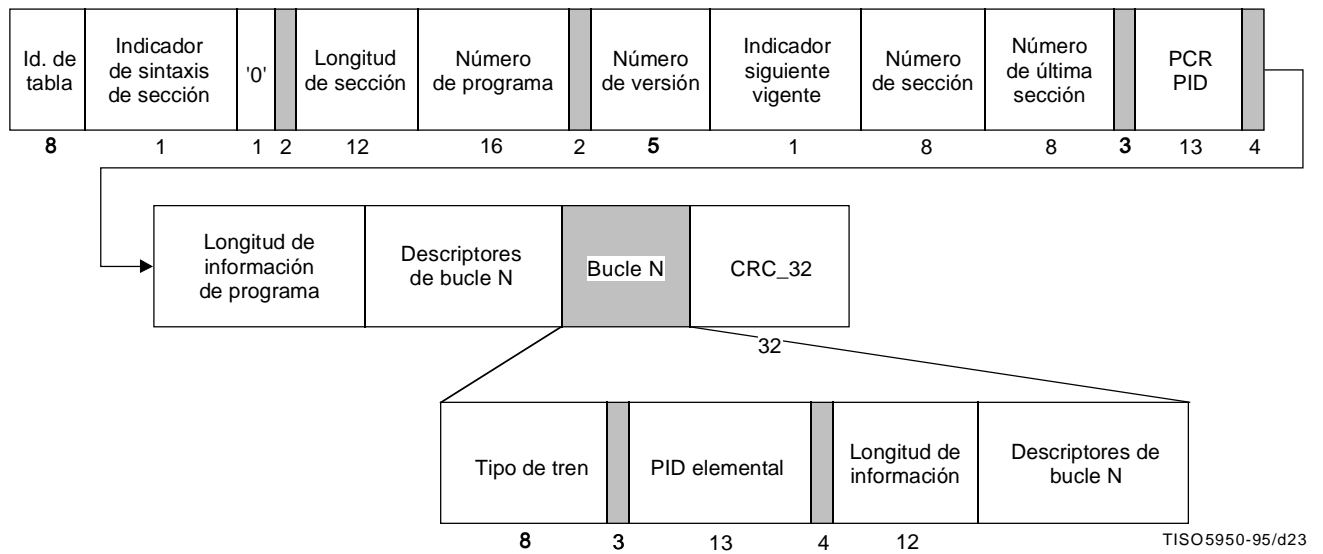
| Id. de tabla | Indicador de sintaxis de sección | '0' | | Longitud de sección | Número de programa | | Número de versión | Indicador siguiente vigente | Número de sección | Número de última sección | | PCR PID | |
|---|---|---|---|---|---|---|---|---|---|---|---|---|---|
| 8 | 1 | 1 | 2 | 12 | 16 | 2 | 5 | 1 | 8 | 8 | 3 | 13 | 4 |

| Longitud de información de programa | Descriptores de bucle N | Bucle N | CRC_32 |
|---|---|---|---|
| | | | 32 |

| Tipo de tren | | PID elemental | | Longitud de información | Descriptores de bucle N |
|---|---|---|---|---|---|
| 8 | 3 | 13 | 4 | 12 | |

TISO5950-95/d23